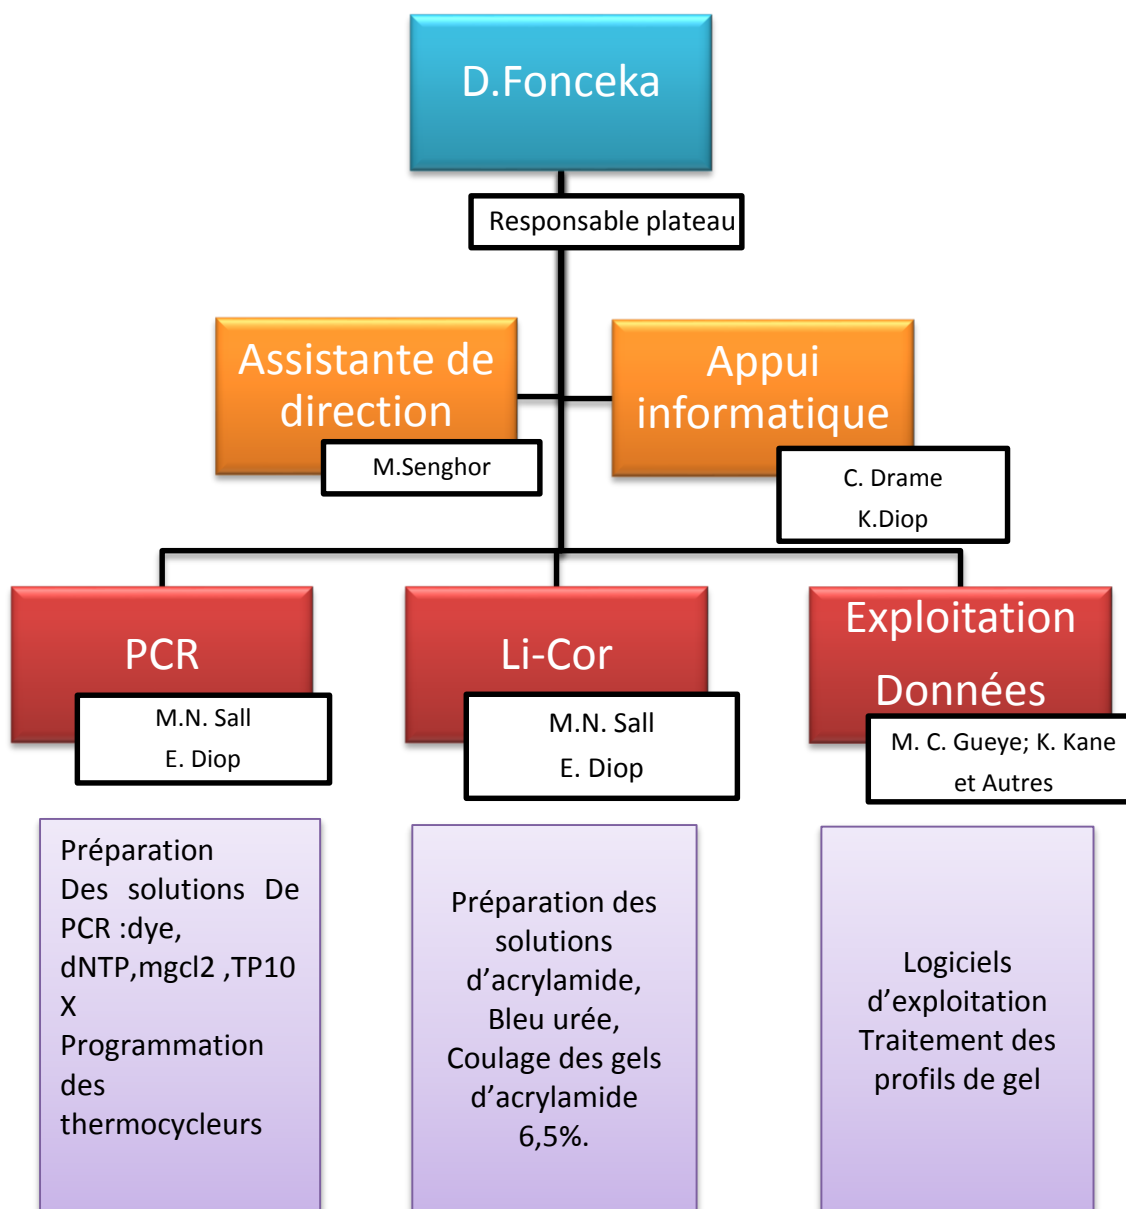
D.Fonceka

Responsable plateau

Assistante de direction

M.Senghor

Appui informatique

C. Drame
K.Diop

PCR

M.N. Sall
E. Diop

Li-Cor

M.N. Sall
E. Diop

Exploitation Données

M. C. Gueye; K. Kane et Autres

Préparation Des solutions De PCR :dye, dNTP,mgcl2 ,TP10 X
Programmation des thermocycleurs

Préparation des solutions d'acrylamide, Bleu urée, Coulage des gels d'acrylamide 6,5%.

Logiciels d'exploitation Traitement des profils de gel